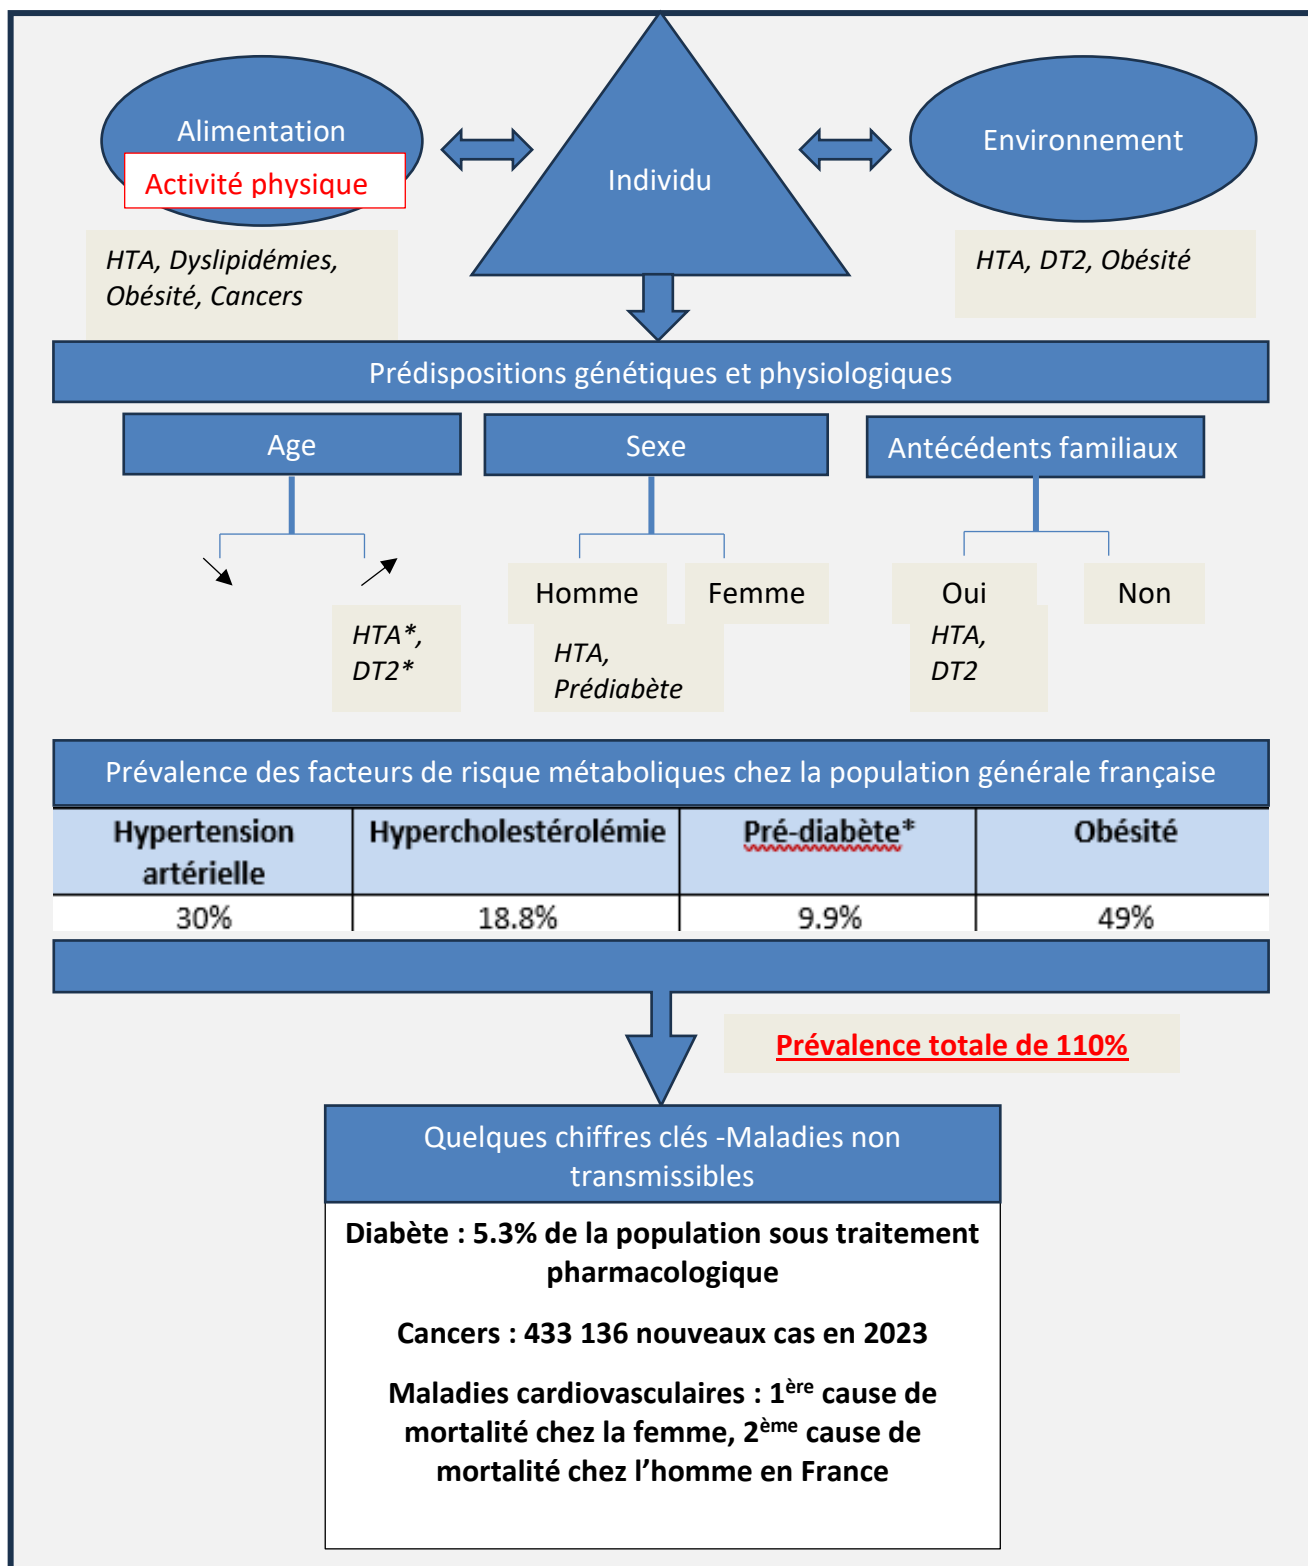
Alimentation

Activité physique

Individu

Environnement

HTA, Dyslipidémies, Obésité, Cancers

HTA, DT2, Obésité

Prédispositions génétiques et physiologiques

Age

Sexe

Antécédents familiaux

HTA*, DT2*

Homme

Femme

HTA, Prédiabète

Oui

Non

HTA, DT2

Prévalence des facteurs de risque métaboliques chez la population générale française

| Hypertension artérielle | Hypercholestérolémie | Pré-diabète* | Obésité |
|---|---|---|---|
| 30% | 18.8% | 9.9% | 49% |

Prévalence totale de 110%

Quelques chiffres clés -Maladies non transmissibles

Diabète : 5.3% de la population sous traitement pharmacologique

Cancers : 433 136 nouveaux cas en 2023

Maladies cardiovasculaires : 1$^{ère}$ cause de mortalité chez la femme, 2$^{ème}$ cause de mortalité chez l'homme en France